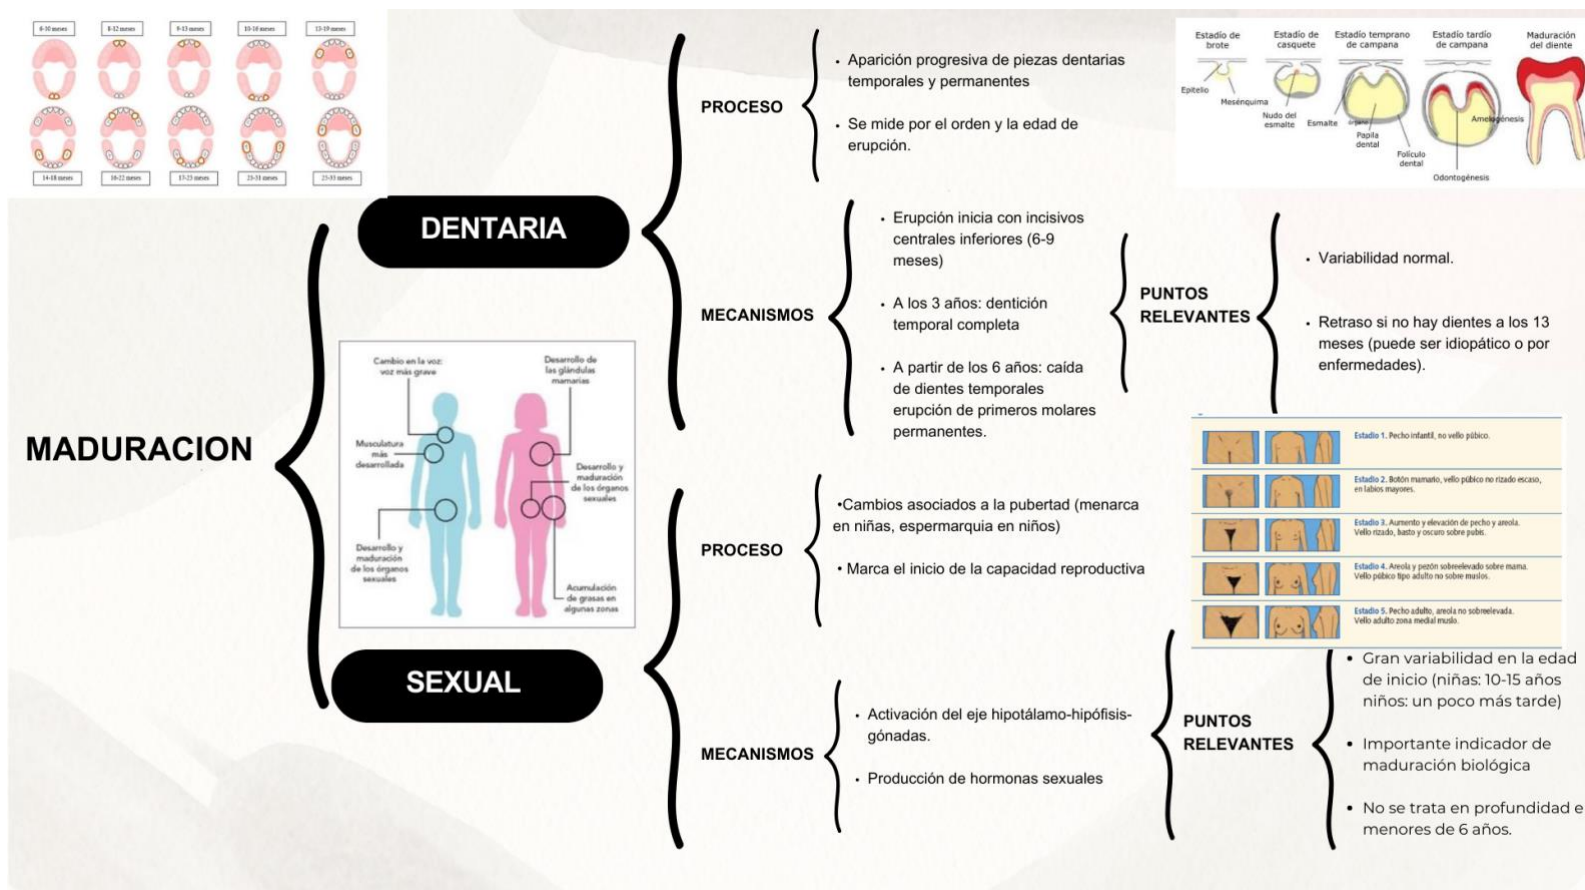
6-10 meses
8-12 meses
9-13 meses
16-18 meses
13-19 meses
14-18 meses
10-12 meses
17-23 meses
23-31 meses
25-33 meses

MADURACION

DENTARIA

PROCESO

• Aparición progresiva de piezas dentarias temporales y permanentes

• Se mide por el orden y la edad de erupción.

Estadío de brote
Estadío de casquete
Estadío temprano de campana
Estadío tardío de campana
Maduración del diente
Epitelio
Mesénquima
Nudo del esmalte
Esmalte
Papila dental
Folículo dental
Amelogénesis
Odontogénesis

MECANISMOS

• Erupción inicia con incisivos centrales inferiores (6-9 meses)

• A los 3 años: dentición temporal completa

• A partir de los 6 años: caída de dientes temporales erupción de primeros molares permanentes.

PUNTOS RELEVANTES

• Variabilidad normal.

• Retraso si no hay dientes a los 13 meses (puede ser idiopático o por enfermedades).

Cambio en la voz: voz más grave
Musculatura más desarrollada
Desarrollo y maduración de los órganos sexuales
Desarrollo de las glándulas mamarias
Desarrollo y maduración de los órganos sexuales
Acumulación de grasas en algunas zonas

SEXUAL

PROCESO

•Cambios asociados a la pubertad (menarca en niñas, espermarquia en niños)

• Marca el inicio de la capacidad reproductiva

Estadio 1. Pecho infantil, no vello púbico.
Estadio 2. Botón mamario, vello púbico no rizado escaso, en labios mayores.
Estadio 3. Aumento y elevación de pecho y areola. Vello rizado, basto y oscuro sobre pubis.
Estadio 4. Areola y pezón sobreelevado sobre mama. Vello púbico tipo adulto no sobre muslos.
Estadio 5. Pecho adulto, areola no sobreelevada. Vello adulto zona medial muslo.

MECANISMOS

• Activación del eje hipotálamo-hipófisis-gónadas.

• Producción de hormonas sexuales

PUNTOS RELEVANTES

• Gran variabilidad en la edad de inicio (niñas: 10-15 años niños: un poco más tarde)

• Importante indicador de maduración biológica

• No se trata en profundidad e menores de 6 años.